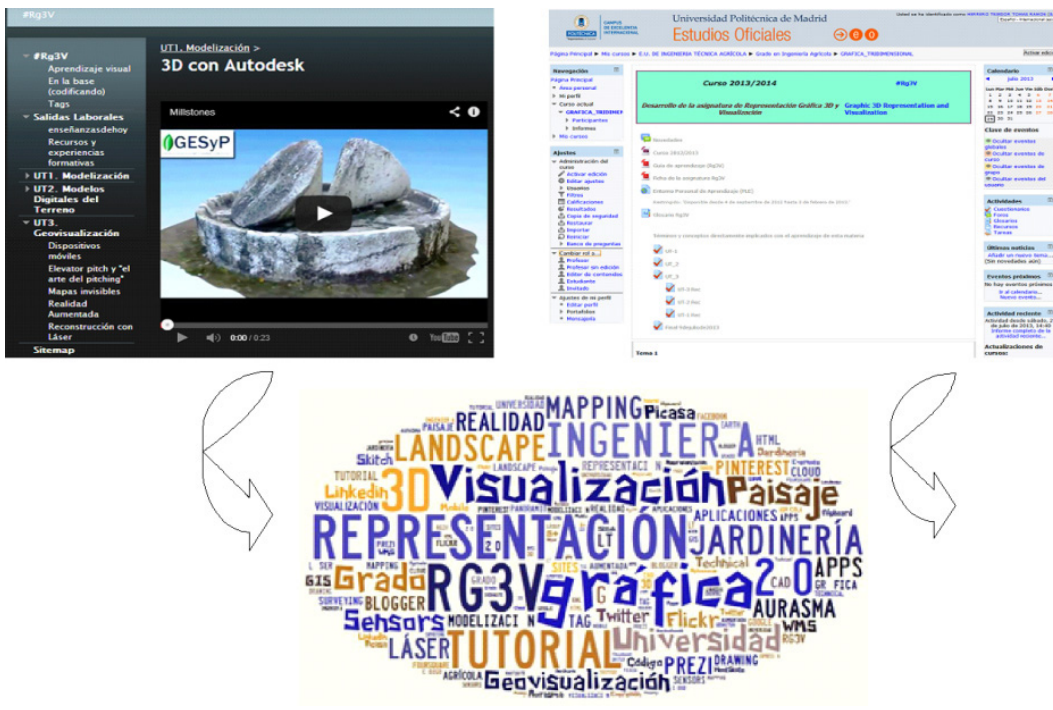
#Rg3V

#Rg3V
Aprendizaje visual
En la base (codificando)
Tags
Salidas Laborales
enseñanzasdehoy
Recursos y experiencias formativas
UT1. Modelización
UT2. Modelos Digitales del Terreno
UT3. Geovisualización
Dispositivos móviles
Elevator pitch y "el arte del pitching"
Mapas invisibles
Realidad Aumentada
Reconstrucción con Láser
Sitemap

UT1. Modelización >
3D con Autodesk

Millstones
GESyP
0:00 / 0:23

Universidad Politécnica de Madrid
Estudios Oficiales

Curso 2013/2014
#Rg3V
Desarrollo de la asignatura de Representación Gráfica 3D y Visualización
Graphic 3D Representation and Visualization

Navegación
Ajustes
Calendario
julio 2013
Clase de eventos
Actividades
Últimas noticias
Eventos próximos
Actividad reciente
Tema 1

MAPPING Picasa REALIDAD LANDSCAPE INGENIERÍA HTML PINTEREST Skitch 3D Visualización Paisaje Linkedin TUTORIAL VISUALIZACIÓN REPRESENTACIÓN JARDINERÍA APLICACIONES APPS Grado RG3V gráfica 2.0 GIS CAD Technical Sensors BLOGGER AURASMA Twitter Flickr TUTORIAL Universidad LÁSER WMS MODELIZACIÓN TAG PREZI Geovisualización Código DRAWING SURVEYING SITES AUMENTADA CLOUD UNIVERSIDAD REPRESENTACIÓN LANDSCAPE AGRÍCOLA GRADO SENSORS EARTH FACEBOOK Dardheria RG3V